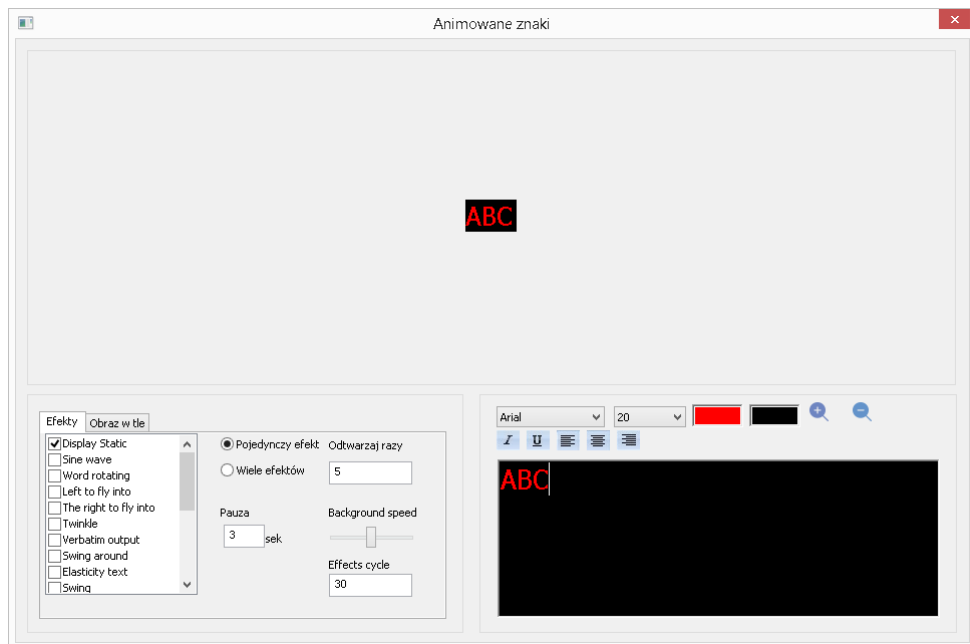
Animowane znaki

ABC

Efekty
Obraz w tle

Display Static
Sine wave
Word rotating
Left to fly into
The right to fly into
Twinkle
Verbatim output
Swing around
Elasticity text
Swing

Pojedynczy efekt
Wiele efektów

Odtwarzaj razy
5

Pauza
3
sek

Background speed

Effects cycle
30

Arial
20

I U

ABC